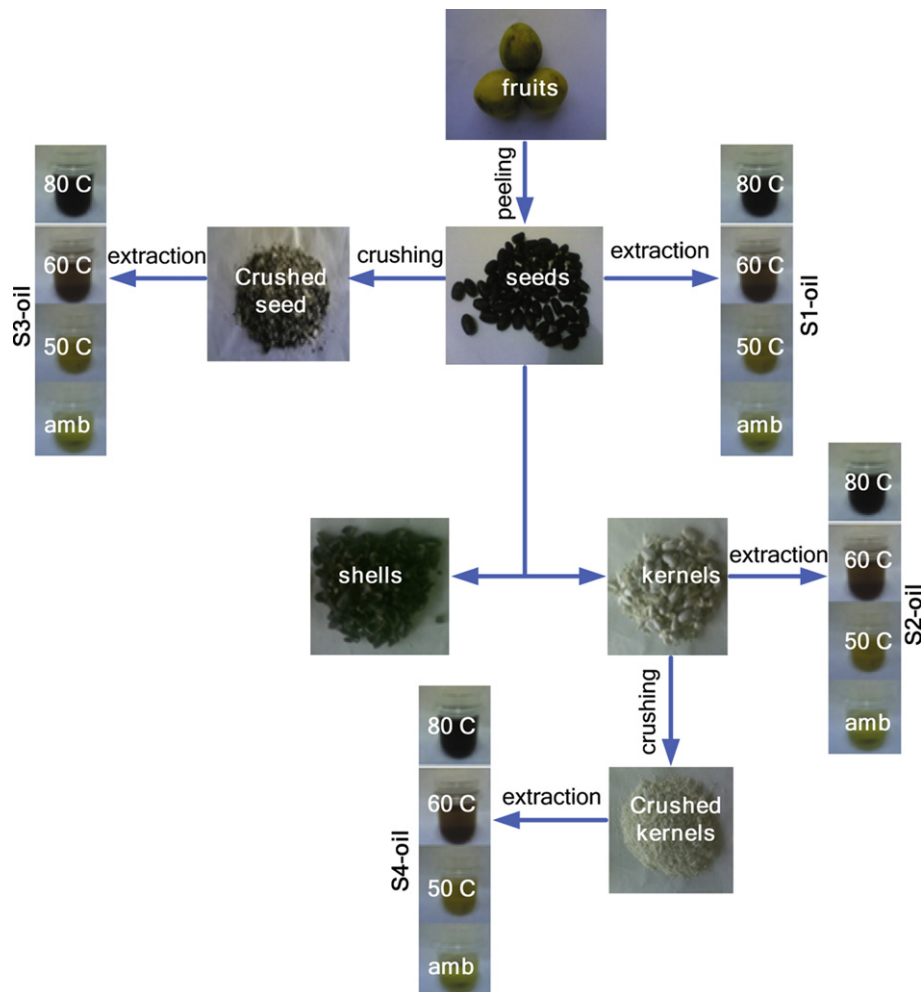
fruits

peeling

S3-oil
80 C
60 C
50 C
amb

extraction

Crushed seed

crushing

seeds

extraction

80 C
60 C
50 C
amb
S1-oil

shells

kernels

extraction

80 C
60 C
50 C
amb
S2-oil

crushing

Crushed kernels

extraction

S4-oil
80 C
60 C
50 C
amb